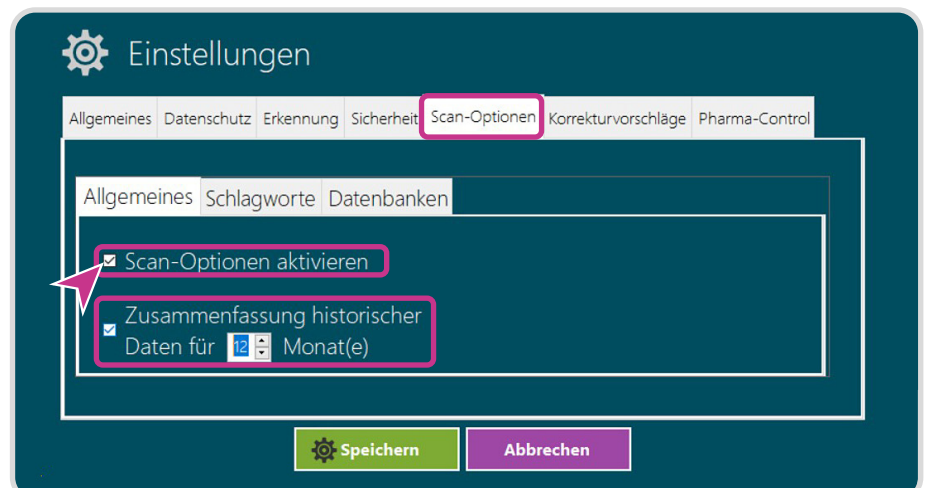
Einstellungen

Allgemeines | Datenschutz | Erkennung | Sicherheit | Scan-Optionen | Korrekturvorschläge | Pharma-Control

Allgemeines | Schlagworte | Datenbanken

Scan-Optionen aktivieren

Zusammenfassung historischer Daten für 12 Monat(e)

Speichern

Abbrechen